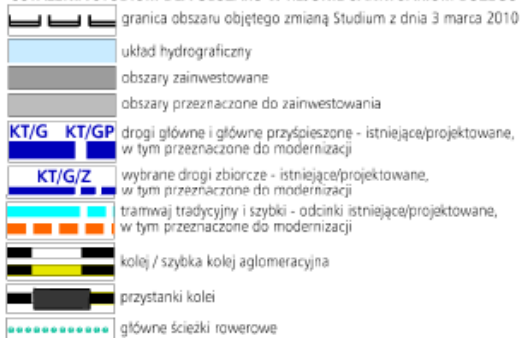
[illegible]

granica obszaru objętego zmianą Studium z dnia 3 marca 2010

układ hydrograficzny

obszary zainwestowane

obszary przeznaczone do zainwestowania

KT/G KT/GP drogi główne i główne przyśpieszone - istniejące/projektowane, w tym przeznaczone do modernizacji

KT/G/Z wybrane drogi zbiorcze - istniejące/projektowane, w tym przeznaczone do modernizacji

tramwaj tradycyjny i szybki - odcinki istniejące/projektowane, w tym przeznaczone do modernizacji

kolej / szybka kolej aglomeracyjna

przystanki kolei

główne ścieżki rowerowe